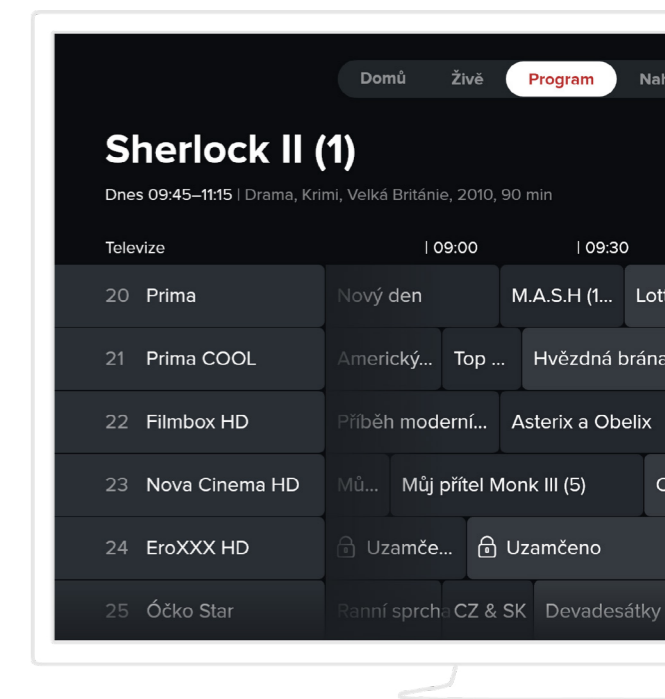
Domů Živě Program Nah

Sherlock II (1)

Dnes 09:45–11:15 | Drama, Krimi, Velká Británie, 2010, 90 min

Televize | 09:00 | 09:30

| | | | |
|---|---|---|---|
| 20 Prima | Nový den | M.A.S.H (1... | Lot |
| 21 Prima COOL | Americký... | Top ... | Hvězdná brána |
| 22 Filmbox HD | Příběh moderní... | Asterix a Obelix | |
| 23 Nova Cinema HD | Må... | Můj přítel Monk III (5) | C |
| 24 EroXXX HD | Uzamče... | Uzamčeno | |
| 25 Óčko Star | Ranní sprcha | CZ & SK | Devadesátky |